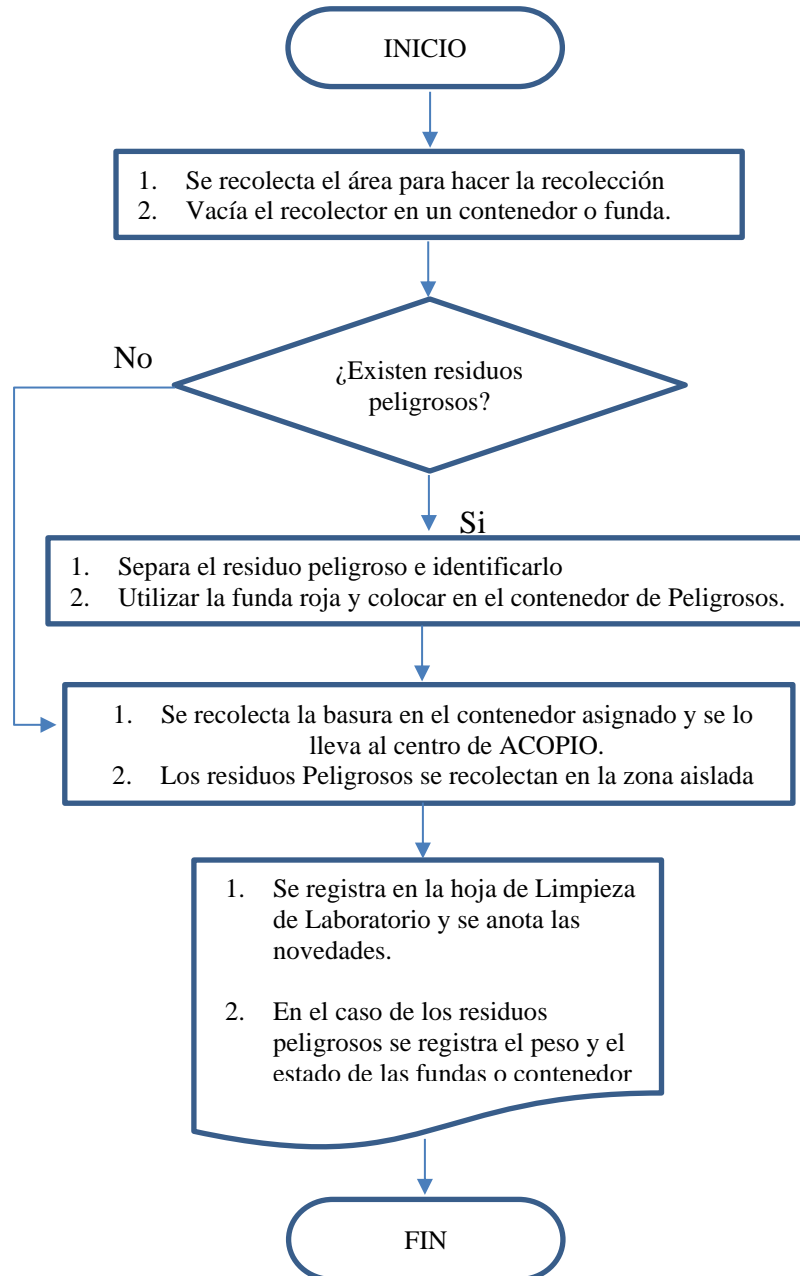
INICIO

1. Se recolecta el área para hacer la recolección
2. Vacía el recolector en un contenedor o funda.

No

¿Existen residuos peligrosos?

Si

1. Separa el residuo peligroso e identificarlo
2. Utilizar la funda roja y colocar en el contenedor de Peligrosos.

1. Se recolecta la basura en el contenedor asignado y se lo lleva al centro de ACOPIO.
2. Los residuos Peligrosos se recolectan en la zona aislada

1. Se registra en la hoja de Limpieza de Laboratorio y se anota las novedades.

2. En el caso de los residuos peligrosos se registra el peso y el estado de las fundas o contenedor

FIN